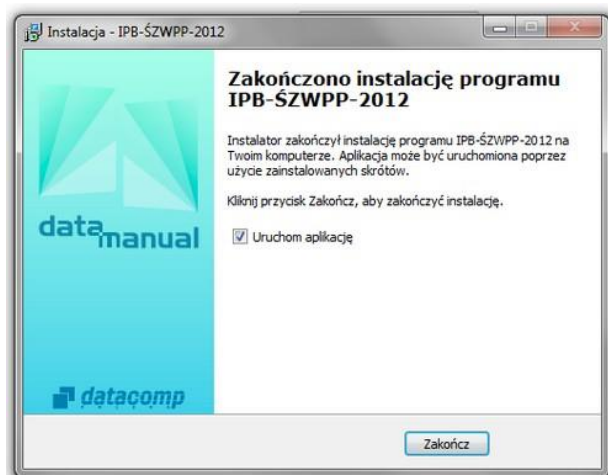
Instalacja - IPB-ŚZWPP-2012

data manual

datacomp

Zakończono instalację programu IPB-ŚZWPP-2012

Instalator zakończył instalację programu IPB-ŚZWPP-2012 na Twoim komputerze. Aplikacja może być uruchomiona poprzez użycie zainstalowanych skrótów.

Kliknij przycisk Zakończ, aby zakończyć instalację.

Uruchom aplikację

Zakończ